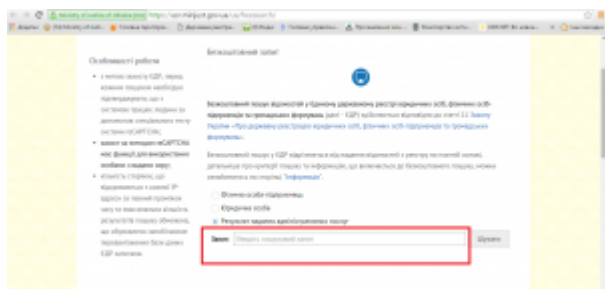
Ministry of Justice of Ukraine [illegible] https://usr.minjust.gov.ua/ua/freesearch

Особливості роботи

з метою захисту ЄДР, перед кожним пошуком необхідно підтверджувати, що є системою людиною за допомогою спеціального тесту системи reCAPTCHA;

зважаючи на впровадження reCAPTCHA нові функції для використання особами з вадами зору;

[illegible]

Безкоштовний запит

Безкоштовний пошук відомостей у Єдиному державному реєстрі юридичних осіб, фізичних осіб-підприємців та громадських формувань (далі - ЄДР) відповідно до статті 11 Закону України «Про державну реєстрацію юридичних осіб, фізичних осіб-підприємців та громадських формувань».

Безкоштовний пошук з ЄДР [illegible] «Інформація».

Фізична особа-підприємець

Юридична особа

Результат надання адміністративних послуг

Запит: Введіть пошуковий запит

Шукати